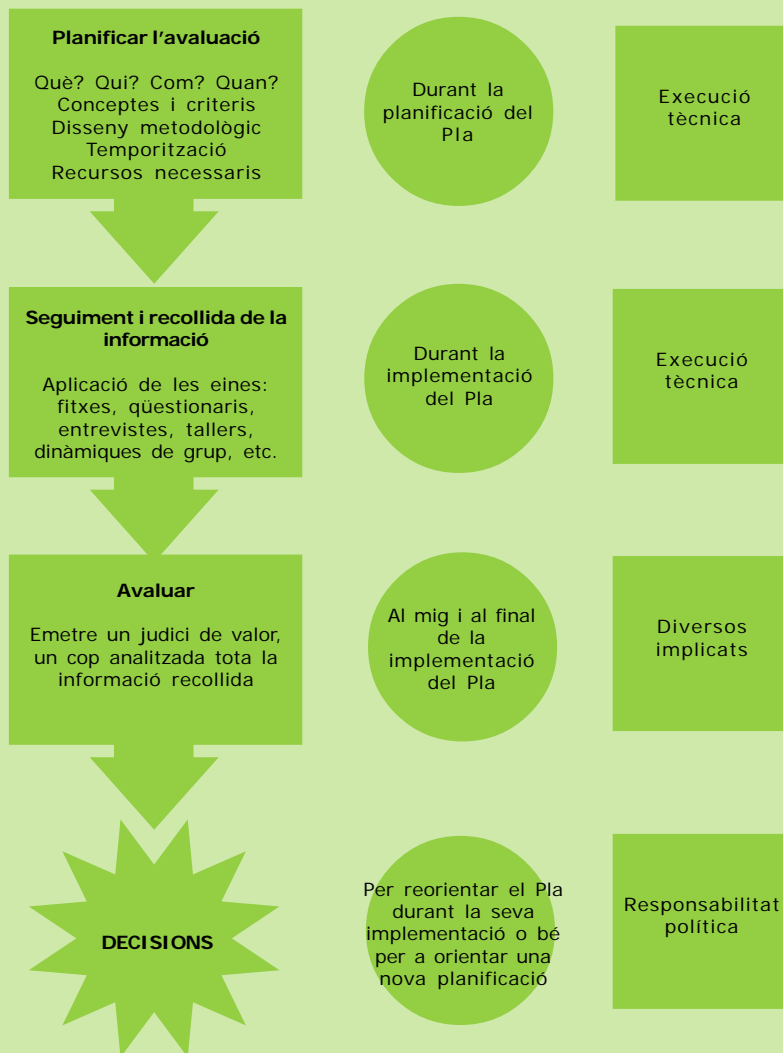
Planificar l'avaluació

Què? Qui? Com? Quan?
Conceptes i criteris
Disseny metodològic
Temporització
Recursos necessaris

Durant la planificació del Pla

Execució tècnica

Seguiment i recollida de la informació

Aplicació de les eines: fitxes, qüestionaris, entrevistes, tallers, dinàmiques de grup, etc.

Durant la implementació del Pla

Execució tècnica

Avaluar

Emetre un judici de valor, un cop analitzada tota la informació recollida

Al mig i al final de la implementació del Pla

Diversos implicats

DECISIONS

Per reorientar el Pla durant la seva implementació o bé per a orientar una nova planificació

Responsabilitat política